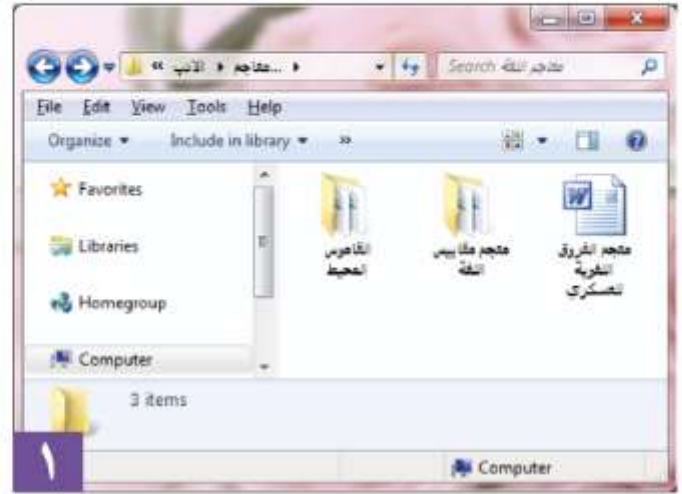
« الأدب ▸ معاجم... ▸
Search معجم اللغة

File Edit View Tools Help

Organize ▾ Include in library ▾ »

Favorites

Libraries

Homegroup

Computer

القاموس المحيط

معجم مقاييس اللغة

معجم الفروق اللغوية للعسكري

3 items

١

Computer